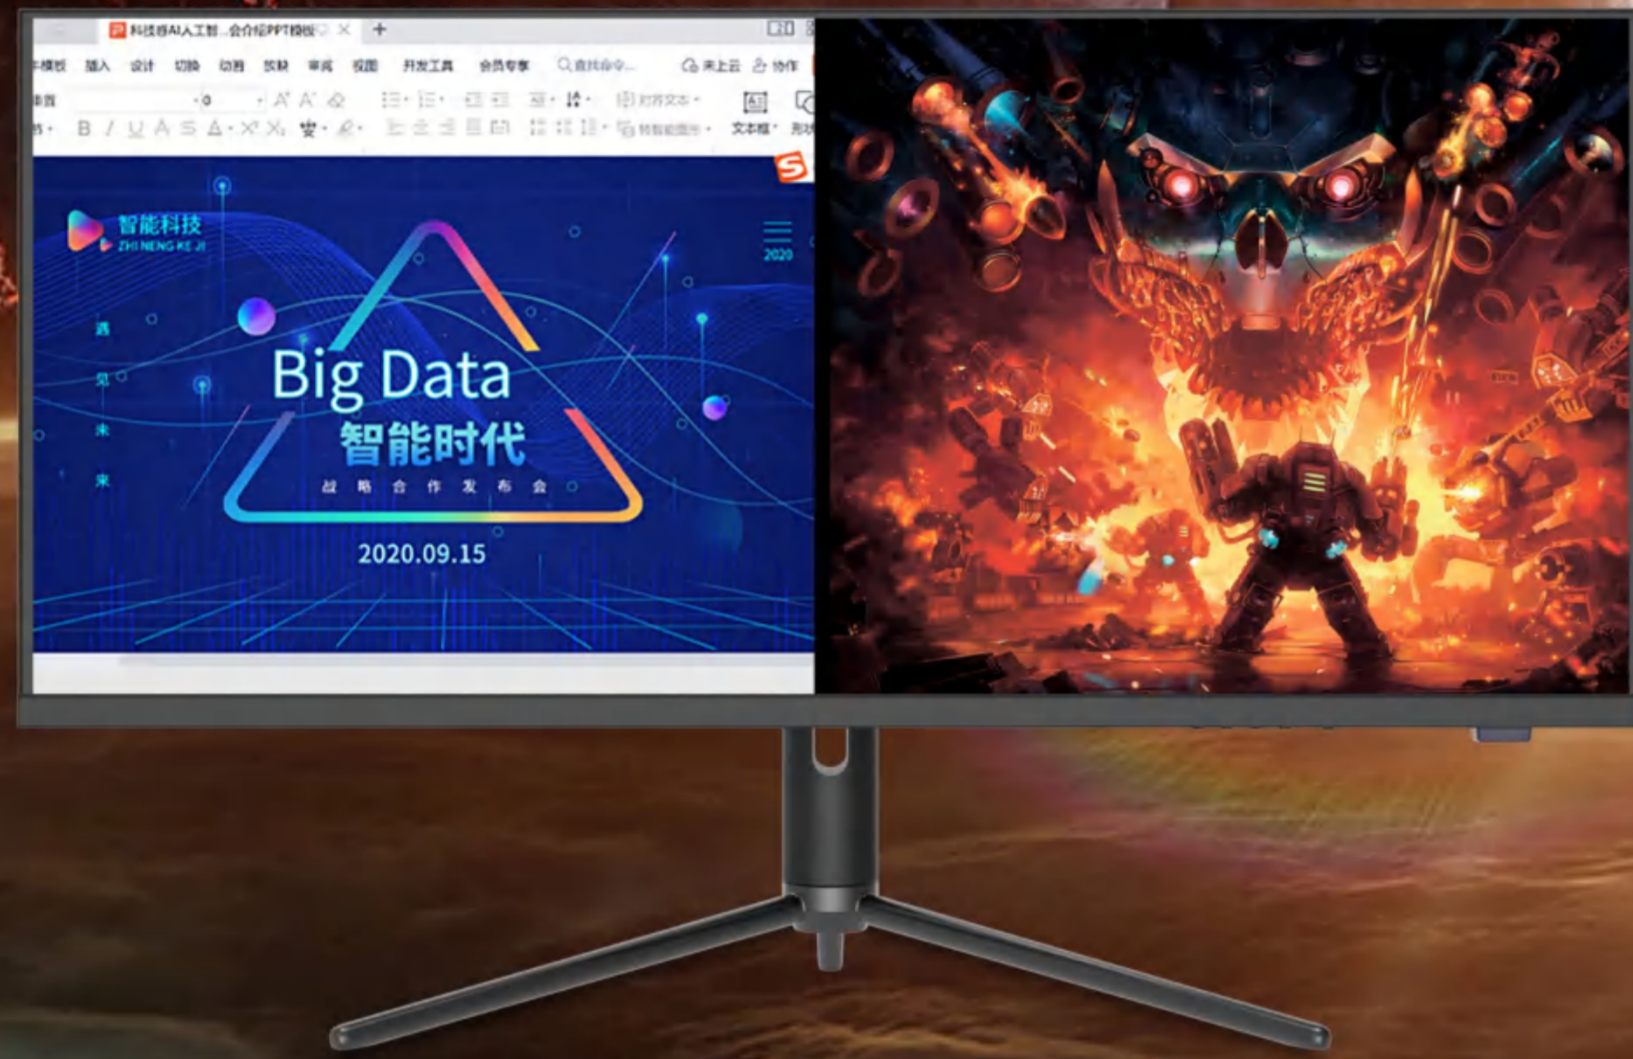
科技感AI人工智...会介绍PPT模板
+
模板 插入 设计 切换 动画 放映 审阅 视图 开发工具 会员专享 查找命令... 未上云 协作
B I U A S A X² X₂
文本框
智能科技
ZHI NENG KE JI
2020
遇
见
未
来
Big Data
智能时代
战略合作发布会
2020.09.15